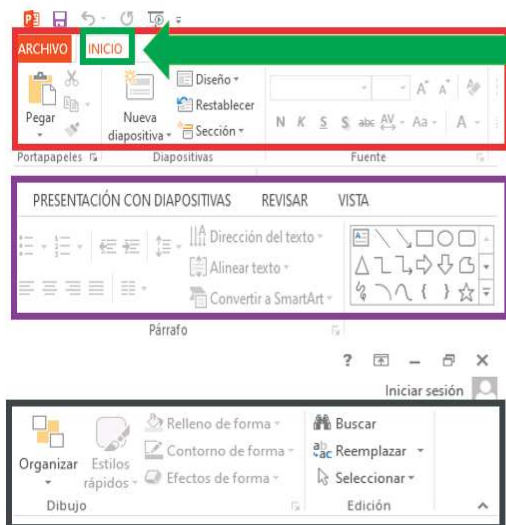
ARCHIVO INICIO

Pegar

Nueva diapositiva

Diseño
Restablecer
Sección

N K S S abc AV Aa A

Portapapeles

Diapositivas

Fuente

PRESENTACIÓN CON DIAPOSITIVAS REVISAR VISTA

Dirección del texto
Alinear texto
Convertir a SmartArt

Párrafo

?

Iniciar sesión

Organizar

Estilos rápidos

Relleno de forma
Contorno de forma
Efectos de forma

Buscar
Reemplazar
Seleccionar

Dibujo

Edición